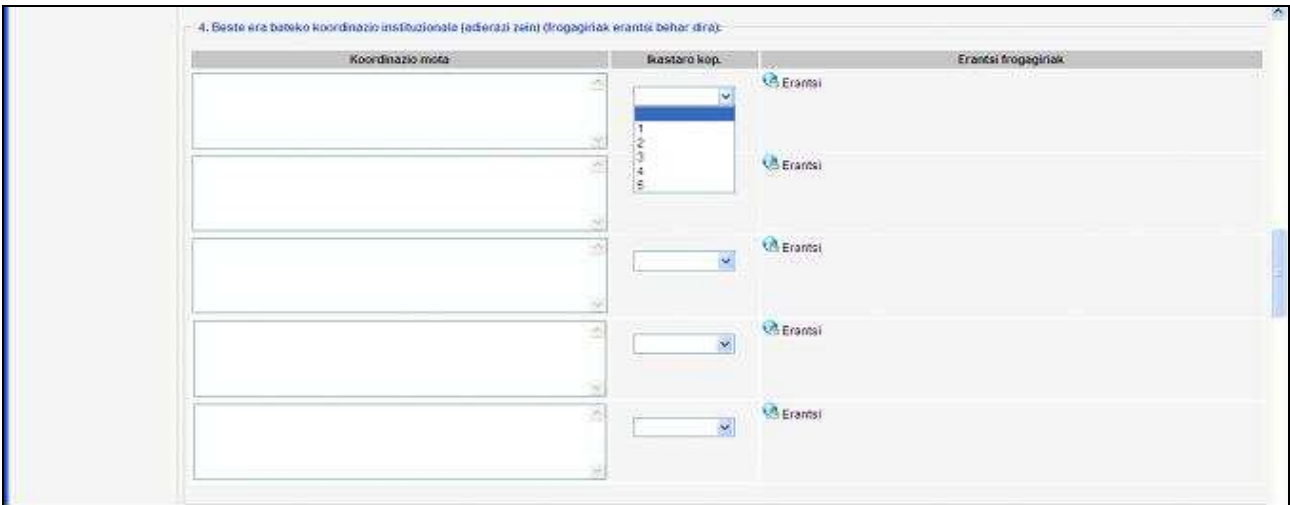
4. Beste era bateko koordinazio instituzionale (adierazi zein) (frogagiriak erantsi behar dira):

| Koordinazio mota | Ikastaro kop. | Erantsi frogagiriak |
|---|---|---|
| | 1 2 3 4 5 | Erantsi |
| | | Erantsi |
| | | Erantsi |
| | | Erantsi |
| | | Erantsi |